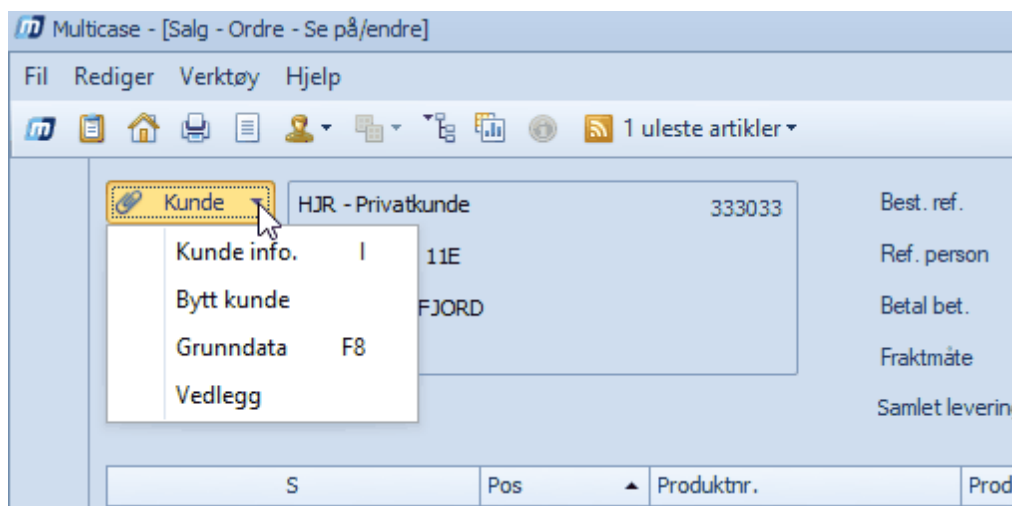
Multicase - [Salg - Ordre - Se på/endre]

Fil Rediger Verktøy Hjelp

1 uleste artikler

Kunde

HJR - Privatkunde 333033

Kunde info. I

11E

Bytt kunde

FJORD

Grunndata F8

Vedlegg

Best. ref.

Ref. person

Betal bet.

Fraktmåte

Samlet leverin

| S | Pos | Produktnr. | Prod |
|---|---|---|---|